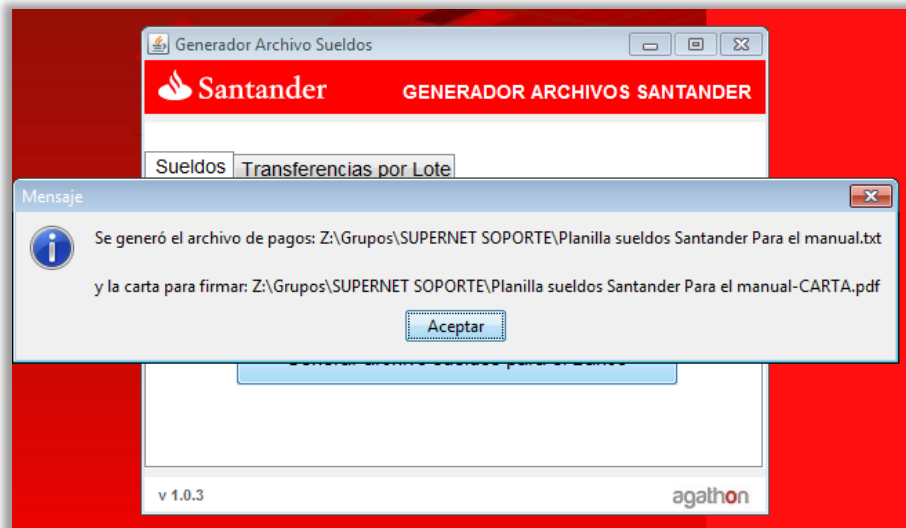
Generador Archivo Sueldos

Santander

GENERADOR ARCHIVOS SANTANDER

Sueldos

Transferencias por Lote

Mensaje

Se generó el archivo de pagos: Z:\Grupos\SUPERNET SOPORTE\Planilla sueldos Santander Para el manual.txt

y la carta para firmar: Z:\Grupos\SUPERNET SOPORTE\Planilla sueldos Santander Para el manual-CARTA.pdf

Aceptar

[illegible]

v 1.0.3

agathon